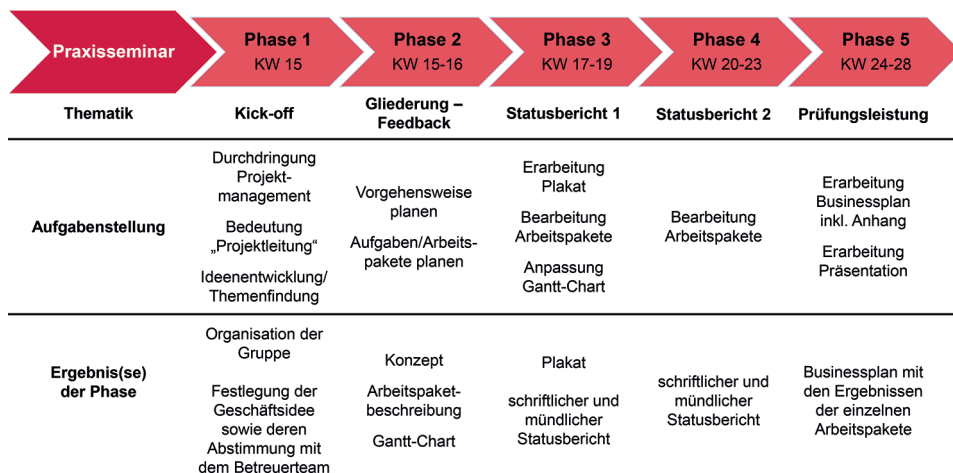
| Praxisseminar | Phase 1 KW 15 | Phase 2 KW 15-16 | Phase 3 KW 17-19 | Phase 4 KW 20-23 | Phase 5 KW 24-28 |
|---|---|---|---|---|---|
| Thematik | Kick-off | Gliederung – Feedback | Statusbericht 1 | Statusbericht 2 | Prüfungsleistung |
| Aufgabenstellung | Durchdringung Projektmanagement<br>Bedeutung „Projektleitung“<br>Ideenentwicklung/ Themenfindung | Vorgehensweise planen<br>Aufgaben/Arbeitspakete planen | Erarbeitung Plakat<br>Bearbeitung Arbeitspakete<br>Anpassung Gantt-Chart | Bearbeitung Arbeitspakete | Erarbeitung Businessplan inkl. Anhang<br>Erarbeitung Präsentation |
| Ergebnis(se) der Phase | Organisation der Gruppe<br>Festlegung der Geschäftsidee sowie deren Abstimmung mit dem Betreuerteam | Konzept<br>Arbeitspaketbeschreibung<br>Gantt-Chart | Plakat<br>schriftlicher und mündlicher Statusbericht | schriftlicher und mündlicher Statusbericht | Businessplan mit den Ergebnissen der einzelnen Arbeitspakete |